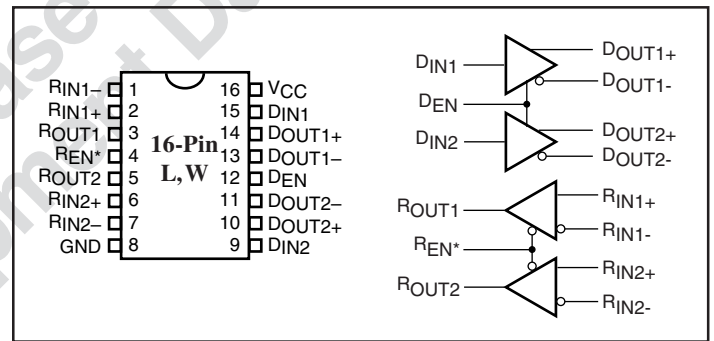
RIN1– 1
RIN1+ 2
ROUT1 3
REN* 4
ROUT2 5
RIN2+ 6
RIN2– 7
GND 8
16 VCC
15 DIN1
14 DOUT1+
13 DOUT1–
12 DEN
11 DOUT2–
10 DOUT2+
9 DIN2

16-Pin
L, W

DIN1
DOUT1+
DOUT1-
DEN
DIN2
DOUT2+
DOUT2-

ROUT1
RIN1+
RIN1-
REN*
RIN2+
ROUT2
RIN2-